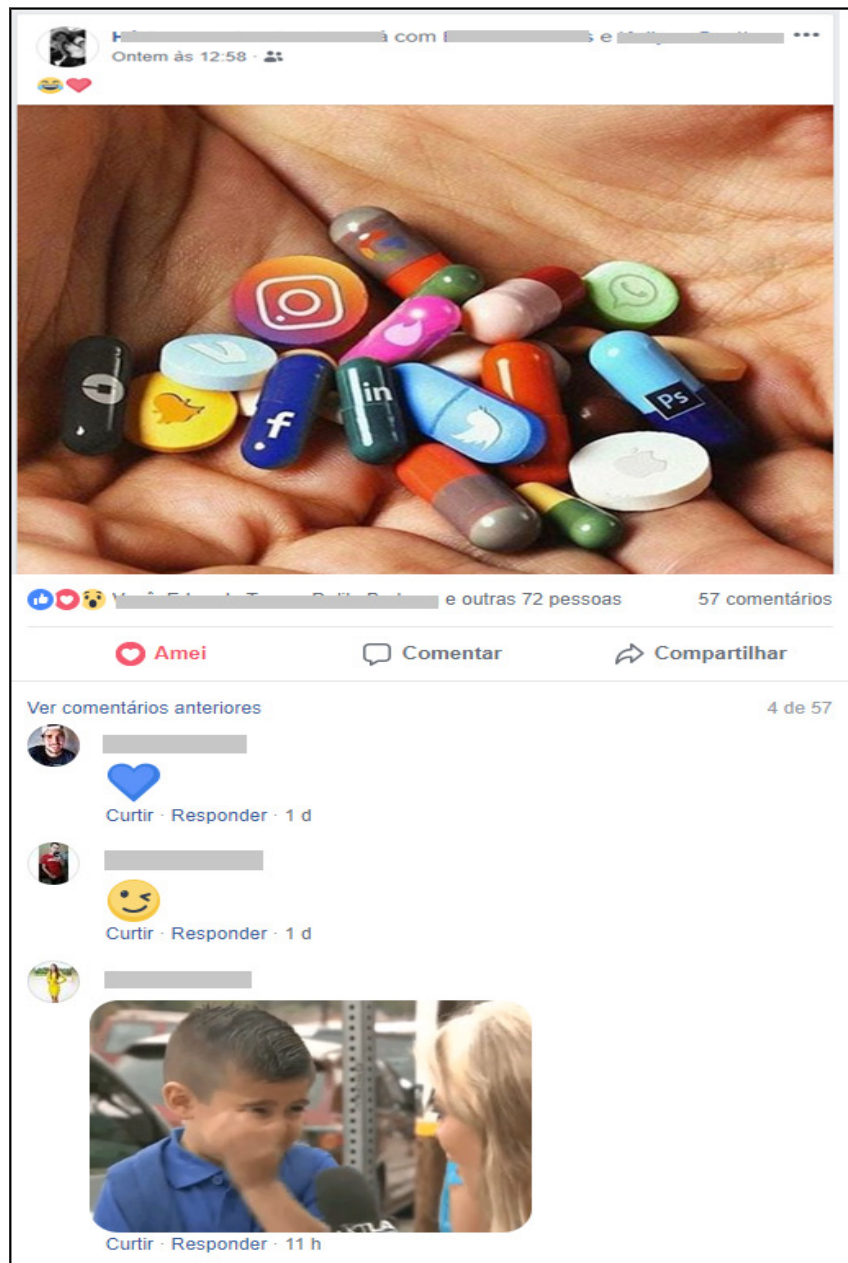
H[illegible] á com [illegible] e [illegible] ···
Ontem às 12:58 ·

in
f
Ps

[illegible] e outras 72 pessoas 57 comentários

Amei Comentar Compartilhar

Ver comentários anteriores 4 de 57

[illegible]
Curtir · Responder · 1 d

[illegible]
Curtir · Responder · 1 d

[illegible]
Curtir · Responder · 11 h